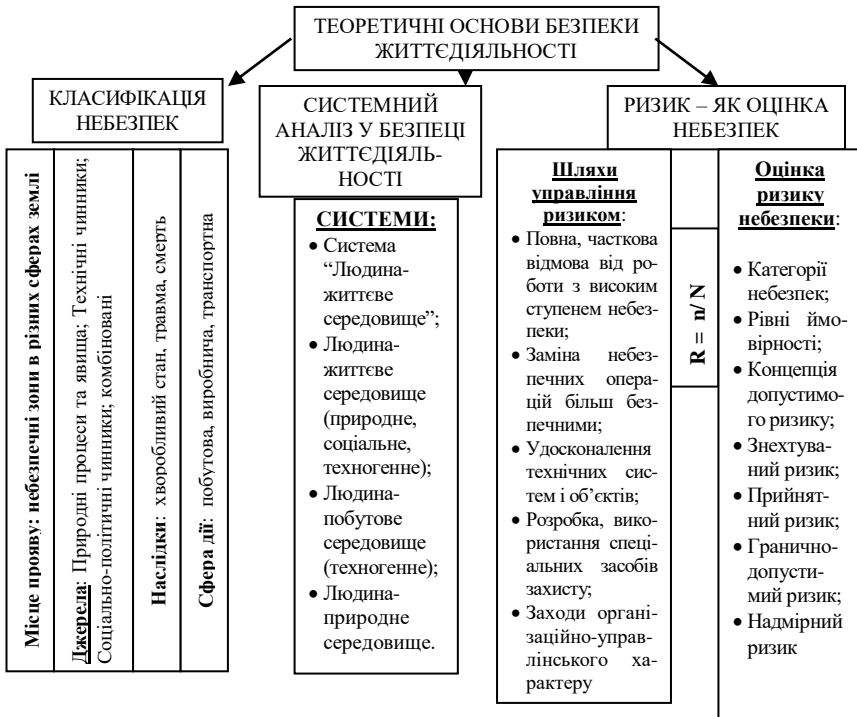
ТЕОРЕТИЧНІ ОСНОВИ БЕЗПЕКИ ЖИТТЄДІЯЛЬНОСТІ

КЛАСИФІКАЦІЯ НЕБЕЗПЕК

Місце прояву: небезпечні зони в різних сферах землі

Джерела: Природні процеси та явища; Технічні чинники; Соціально-політичні чинники; комбіновані

Наслідки: хворобливий стан, травма, смерть

Сфера дії: побутова, виробнича, транспортна

СИСТЕМНИЙ АНАЛІЗ У БЕЗПЕЦІ ЖИТТЄДІЯЛЬНОСТІ

СИСТЕМИ:
• Система "Людина-життєве середовище";
• Людина-життєве середовище (природне, соціальне, техногенне);
• Людина-побутове середовище (техногенне);
• Людина-природне середовище.

РИЗИК – ЯК ОЦІНКА НЕБЕЗПЕК

Шляхи управління ризиком:
• Повна, часткова відмова від роботи з високим ступенем небезпеки;
• Заміна небезпечних операцій більш безпечними;
• Удосконалення технічних систем і об'єктів;
• Розробка, використання спеціальних засобів захисту;
• Заходи організаційно-управлінського характеру

R = n/N

Оцінка ризику небезпеки:
• Категорії небезпек;
• Рівні ймовірності;
• Концепція допустимого ризику;
• Знехтуваний ризик;
• Прийнятний ризик;
• Гранично-допустимий ризик;
• Надмірний ризик